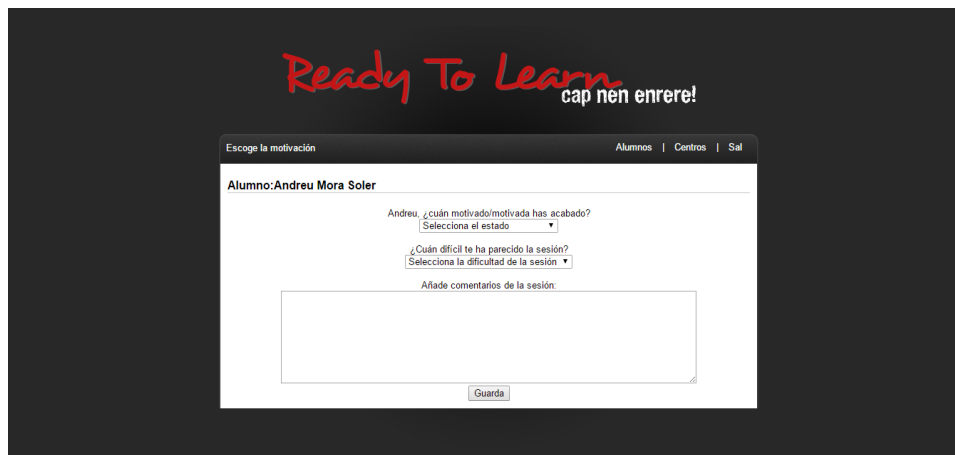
Ready To Learn cap nen enrere!

Escoge la motivación

Alumnos | Centros | Sal

Alumno:Andreu Mora Soler

Andreu, ¿cuán motivado/motivada has acabado?
Selecciona el estado

¿Cuán difícil te ha parecido la sesión?
Selecciona la dificultad de la sesión

Añade comentarios de la sesión:

Guarda